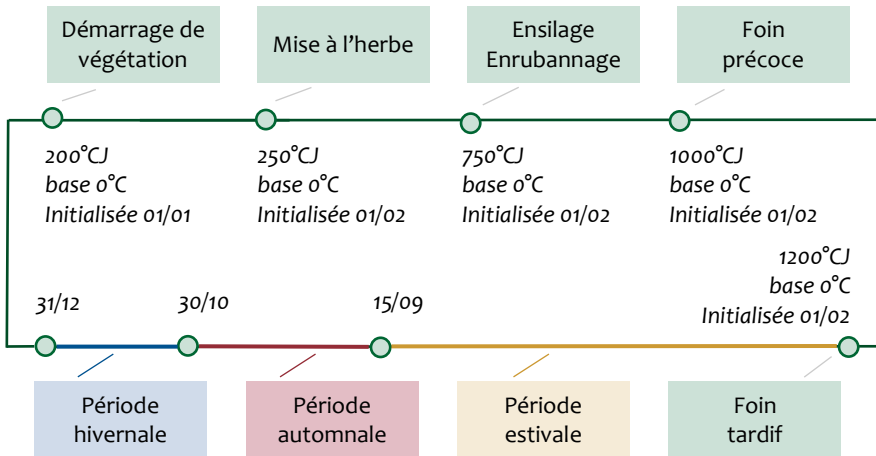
Démarrage de végétation

Mise à l'herbe

Ensilage Enrubannage

Foin précoce

200°CJ
base 0°C
Initialisée 01/01

250°CJ
base 0°C
Initialisée 01/02

750°CJ
base 0°C
Initialisée 01/02

1000°CJ
base 0°C
Initialisée 01/02

1200°CJ
base 0°C
Initialisée 01/02

31/12

30/10

15/09

Période hivernale

Période automnale

Période estivale

Foin tardif